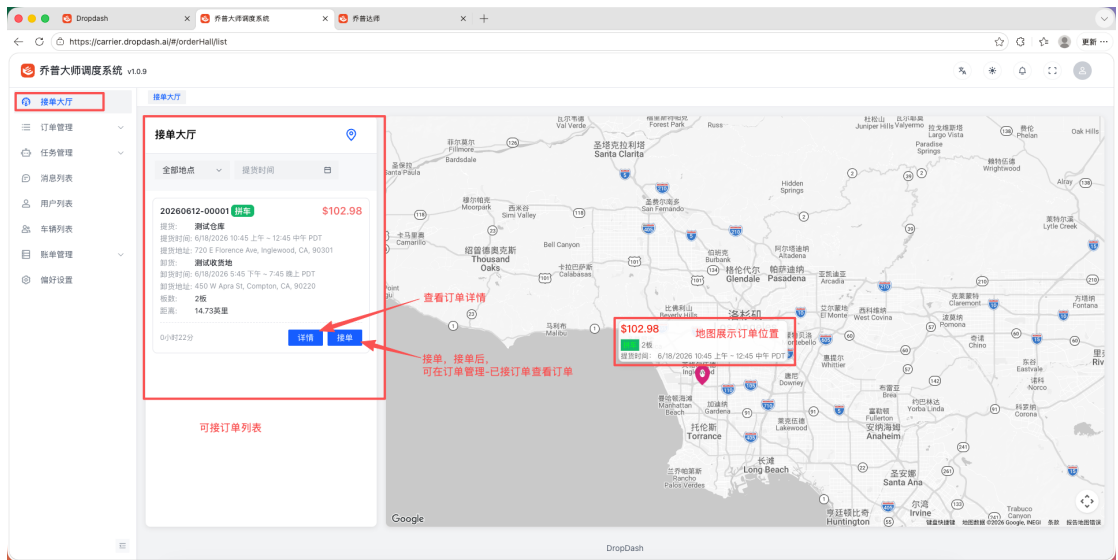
Dropdash
乔普大师调度系统
乔普达师
https://carrier.dropdash.ai/#/orderHall/list
更新

乔普大师调度系统 v1.0.9

接单大厅
订单管理
任务管理
消息列表
用户列表
车辆列表
账单管理
偏好设置

接单大厅

接单大厅
全部地点
提货时间

20260612-00001 拼车 $102.98
提货: 测试仓库
提货时间: 6/18/2026 10:45 上午 ~ 12:45 中午 PDT
提货地址: 720 E Florence Ave, Inglewood, CA, 90301
卸货: 测试收货地
卸货时间: 6/18/2026 5:45 下午 ~ 7:45 晚上 PDT
卸货地址: 450 W Apra St, Compton, CA, 90220
板数: 2板
距离: 14.73英里
0小时22分
详情 接单

查看订单详情
接单，接单后，
可在订单管理-已接订单查看订单
可接订单列表

$102.98
2板
提货时间: 6/18/2026 10:45 上午 - 12:45 中午 PDT
地图展示订单位置

圣塔克拉利塔 Santa Clarita
洛杉矶
格伦代尔 Glendale
帕萨迪纳 Pasadena
千橡市 Thousand Oaks
托伦斯 Torrance
长滩 Long Beach
安纳海姆 Anaheim
圣安娜 Santa Ana
尔湾 Irvine
Simi Valley
Burbank
Downey
Whittier
Pomona
Ontario
Corona
Fullerton
Huntington
Google
键盘快捷键 地图数据 ©2026 Google, INEGI 条款 报告地图错误

DropDash